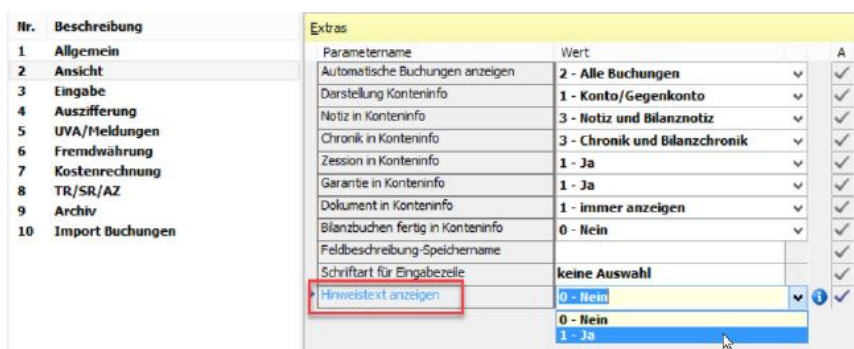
| Nr. | Beschreibung |
|---|---|
| 1 | Allgemein |
| 2 | Ansicht |
| 3 | Eingabe |
| 4 | Auszifferung |
| 5 | UVA/Meldungen |
| 6 | Fremdwährung |
| 7 | Kostenrechnung |
| 8 | TR/SR/AZ |
| 9 | Archiv |
| 10 | Import Buchungen |

Extras

| Parametername | Wert | A |
|---|---|---|
| Automatische Buchungen anzeigen | 2 - Alle Buchungen | ✓ |
| Darstellung Konteninfo | 1 - Konto/Gegenkonto | ✓ |
| Notiz in Konteninfo | 3 - Notiz und Bilanznotiz | ✓ |
| Chronik in Konteninfo | 3 - Chronik und Bilanzchronik | ✓ |
| Zession in Konteninfo | 1 - Ja | ✓ |
| Garantie in Konteninfo | 1 - Ja | ✓ |
| Dokument in Konteninfo | 1 - immer anzeigen | ✓ |
| Bilanzbuchen fertig in Konteninfo | 0 - Nein | ✓ |
| Feldbeschreibung-Speichername | | ✓ |
| Schriftart für Eingabezeile | keine Auswahl | ✓ |
| Hinweistext anzeigen | 0 - Nein | ✓ |

0 - Nein
1 - Ja